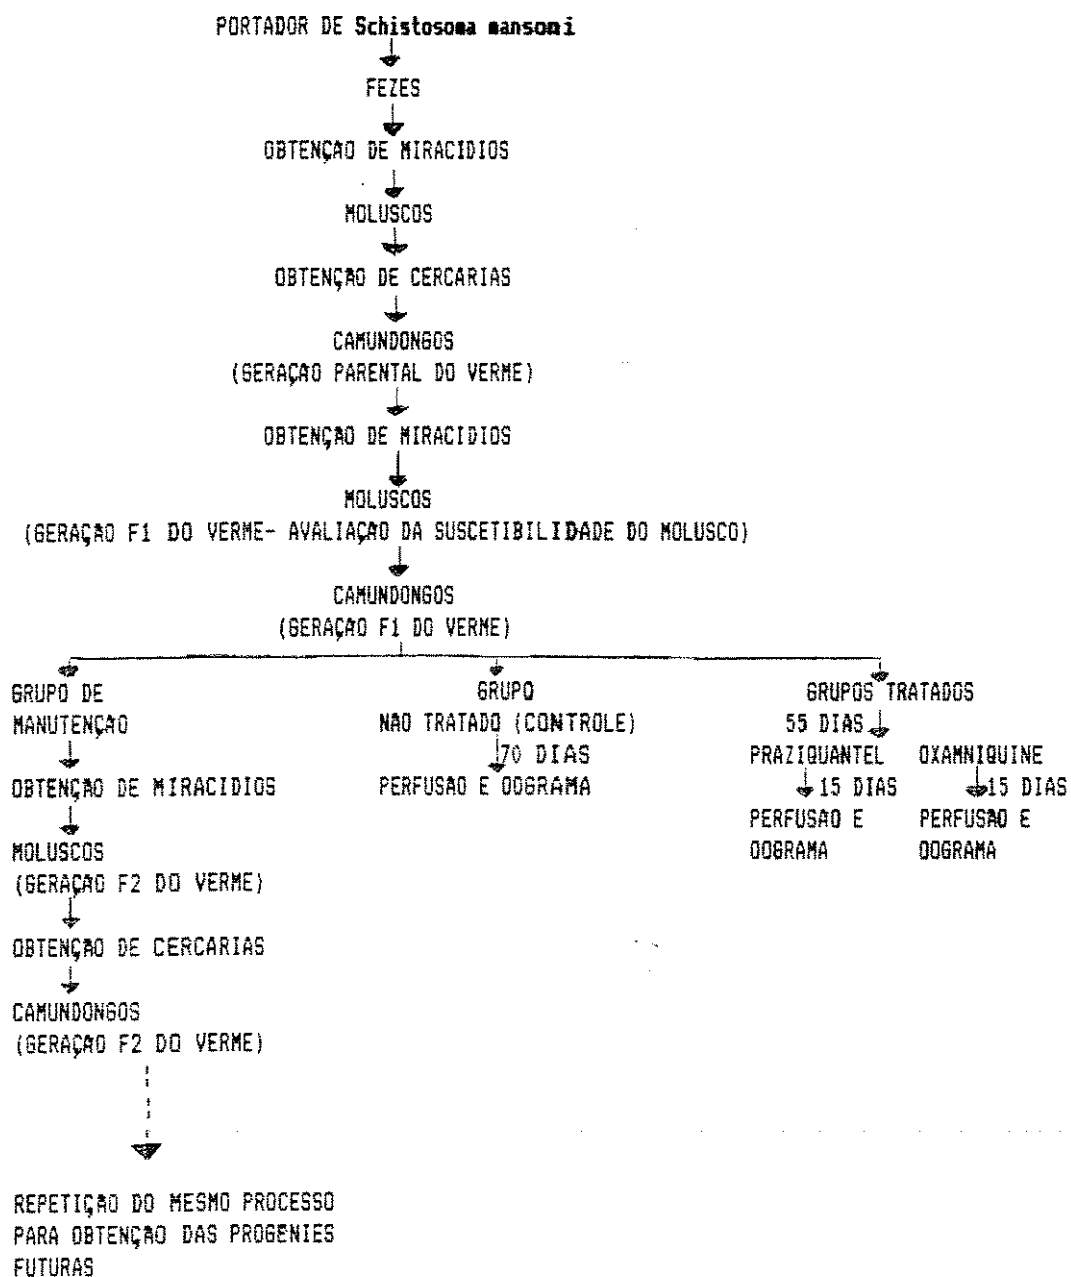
PORTADOR DE Schistosoma mansoni

FEZES

OBTENÇAO DE MIRACIDIOS

MOLUSCOS

OBTENÇAO DE CERCARIAS

CAMUNDONGOS
(GERAÇAO PARENTAL DO VERME)

OBTENÇAO DE MIRACIDIOS

MOLUSCOS
(GERAÇAO F1 DO VERME- AVALIAÇAO DA SUSCETIBILIDADE DO MOLUSCO)

CAMUNDONGOS
(GERAÇAO F1 DO VERME)

GRUPO DE MANUTENÇAO

OBTENÇAO DE MIRACIDIOS

MOLUSCOS
(GERAÇAO F2 DO VERME)

OBTENÇAO DE CERCARIAS

CAMUNDONGOS
(GERAÇAO F2 DO VERME)

REPETIÇAO DO MESMO PROCESSO PARA OBTENÇAO DAS PROGENIES FUTURAS

GRUPO
NAO TRATADO (CONTROLE)
70 DIAS
PERFUSAO E OOGRAMA

GRUPOS TRATADOS
55 DIAS
PRAZIQUANTEL
15 DIAS
PERFUSAO E OOGRAMA

OXAMNIQUINE
15 DIAS
PERFUSAO E OOGRAMA